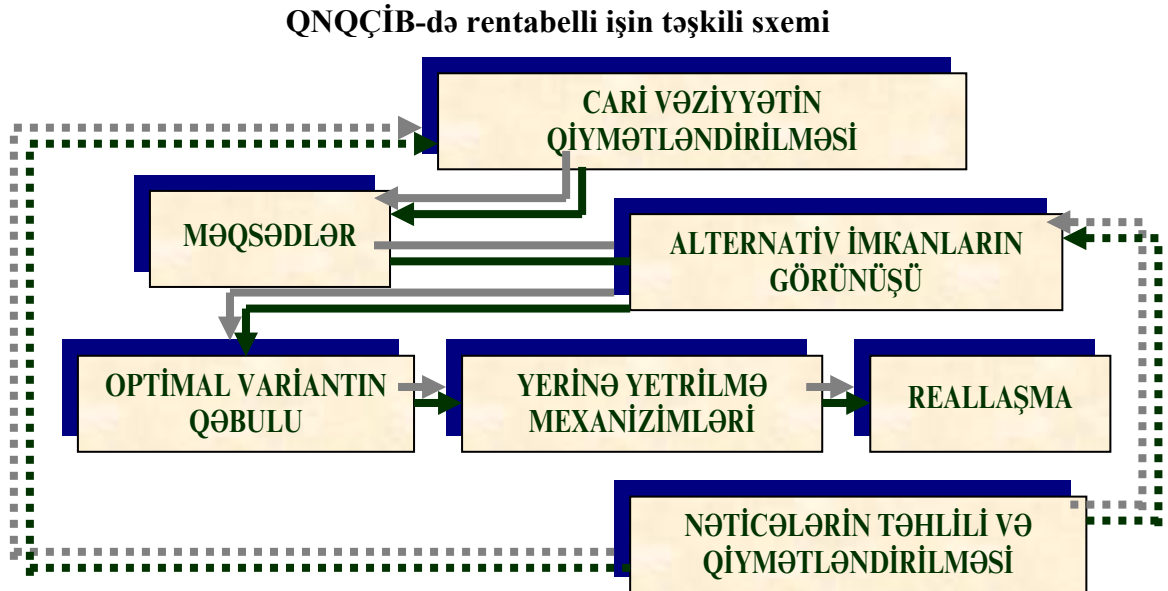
QNQÇİB-də rentabelli işin təşkili sxemi

CARİ VƏZİYYƏTİN QİYMƏTLƏNDİRİLMƏSİ

MƏQSƏDLƏR

ALTERNATİV İMKANLARIN GÖRÜNÜŞÜ

OPTİMAL VARİANTIN QƏBULU

YERİNƏ YETRİLMƏ MEXANİZİMLƏRİ

REALLAŞMA

NƏTİCƏLƏRİN TƏHLİLİ VƏ QİYMƏTLƏNDİRİLMƏSİ